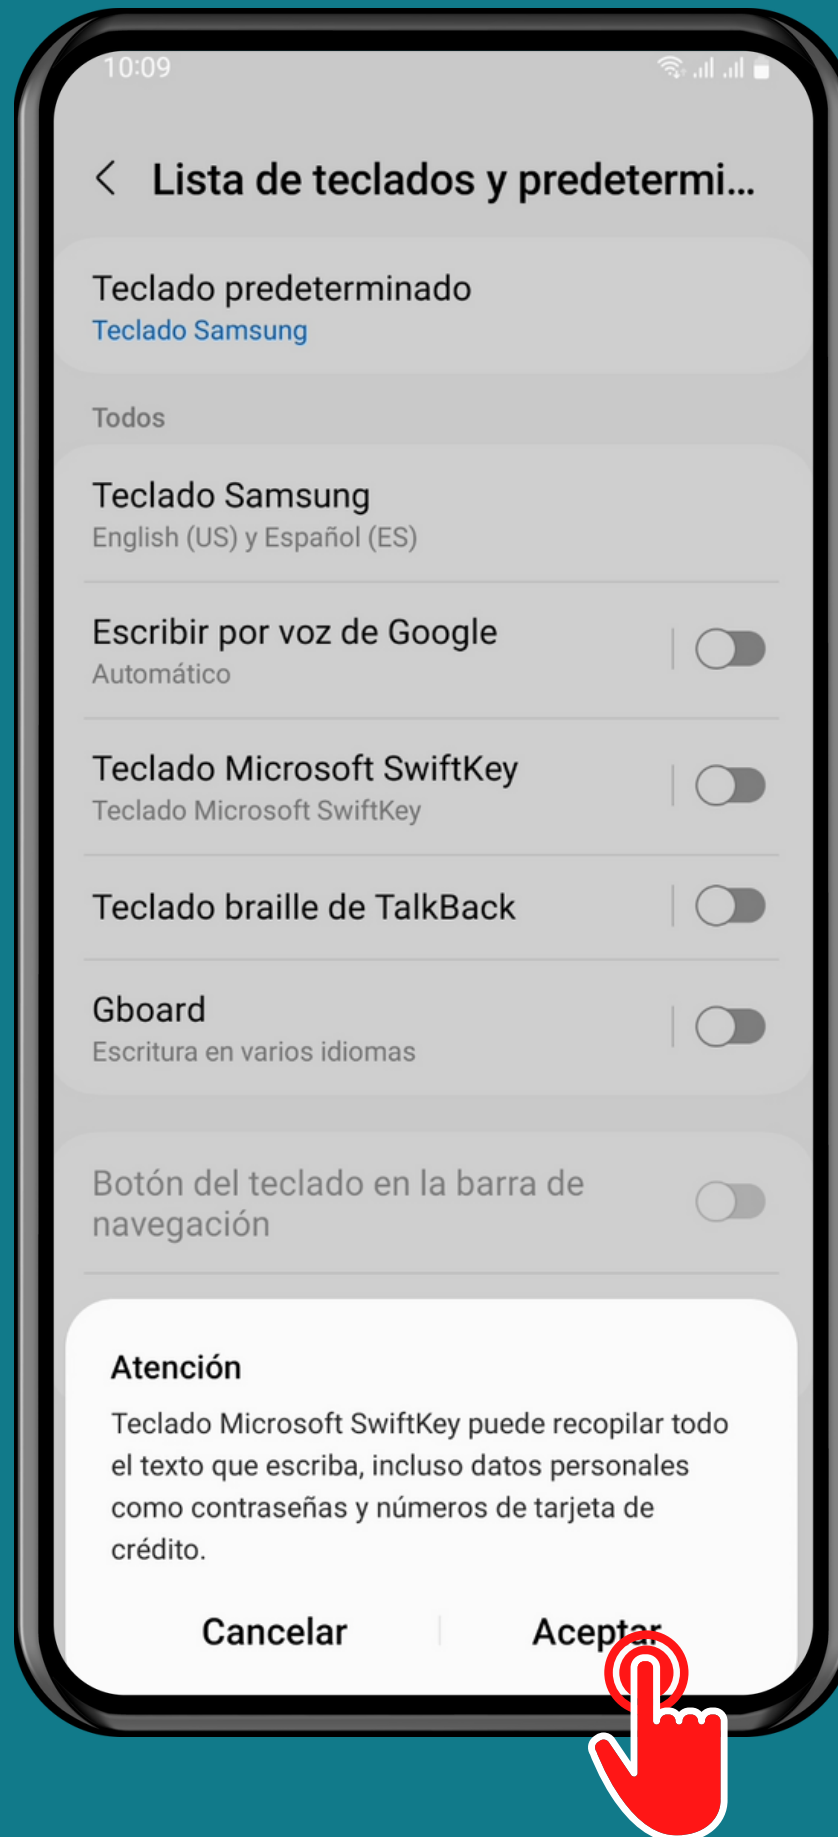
10:09

Lista de teclados y predetermi...

Teclado predeterminado
Teclado Samsung

Todos

Teclado Samsung
English (US) y Español (ES)

Escribir por voz de Google
Automático

Teclado Microsoft SwiftKey
Teclado Microsoft SwiftKey

Teclado braille de TalkBack

Gboard
Escritura en varios idiomas

Botón del teclado en la barra de navegación

Atención
Teclado Microsoft SwiftKey puede recopilar todo el texto que escriba, incluso datos personales como contraseñas y números de tarjeta de crédito.

Cancelar

Acept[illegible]